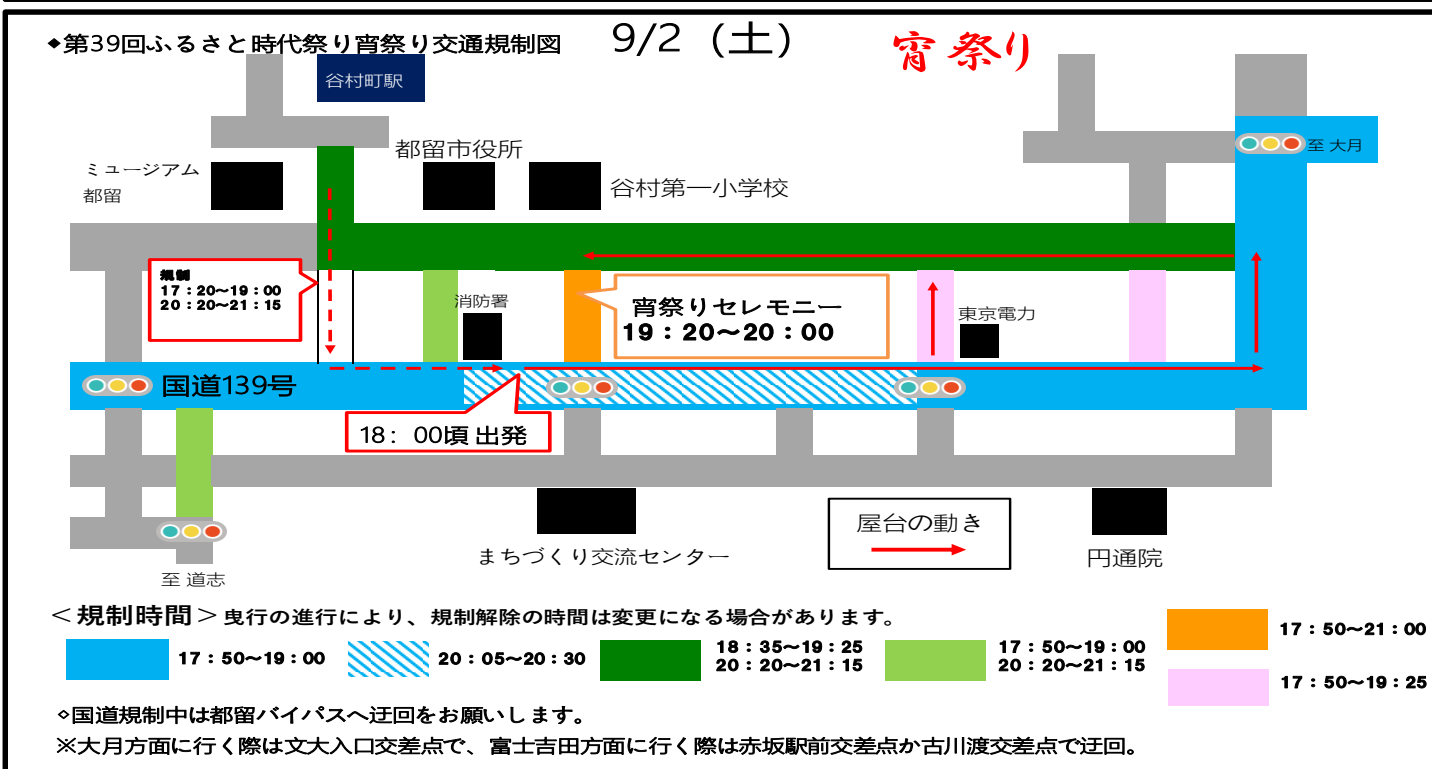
◆第39回ふるさと時代祭り宵祭り交通規制図　9/2（土）　宵祭り

谷村町駅

都留市役所

ミュージアム都留

谷村第一小学校

至 大月

規制
17：20〜19：00
20：20〜21：15

消防署

宵祭りセレモニー
19：20〜20：00

東京電力

国道139号

18：00頃 出発

屋台の動き

まちづくり交流センター

円通院

至 道志

＜規制時間＞曳行の進行により、規制解除の時間は変更になる場合があります。

17：50〜19：00

20：05〜20：30

18：35〜19：25
20：20〜21：15

17：50〜19：00
20：20〜21：15

17：50〜21：00

17：50〜19：25

◇国道規制中は都留バイパスへ迂回をお願いします。

※大月方面に行く際は文大入口交差点で、富士吉田方面に行く際は赤坂駅前交差点か古川渡交差点で迂回。